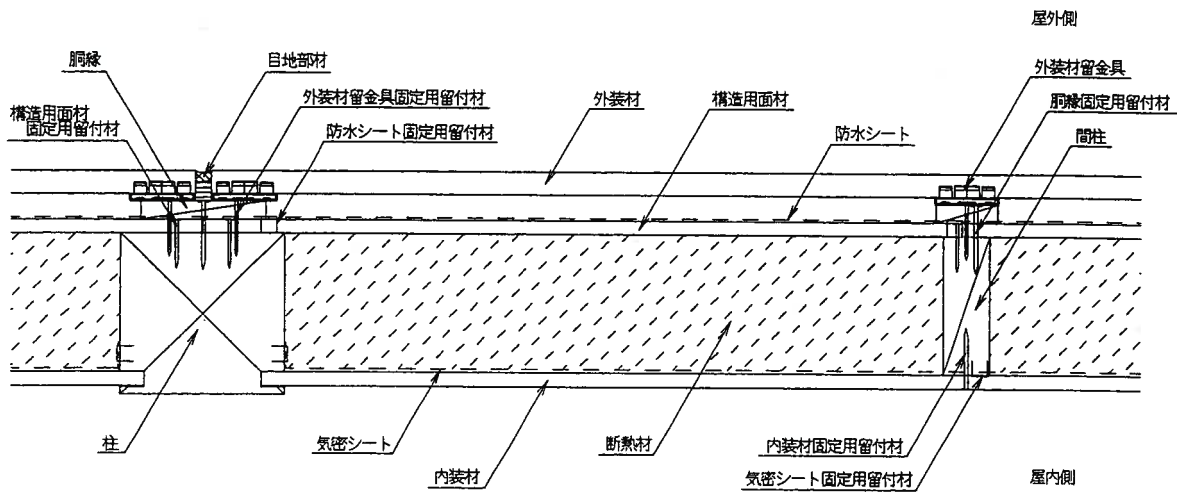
屋外側

胴縁

目地部材

外装材留金具固定用留付材

構造用面材
固定用留付材

防水シート固定用留付材

外装材

構造用面材

防水シート

外装材留金具

胴縁固定用留付材

間柱

柱

気密シート

内装材

断熱材

内装材固定用留付材

気密シート固定用留付材

屋内側